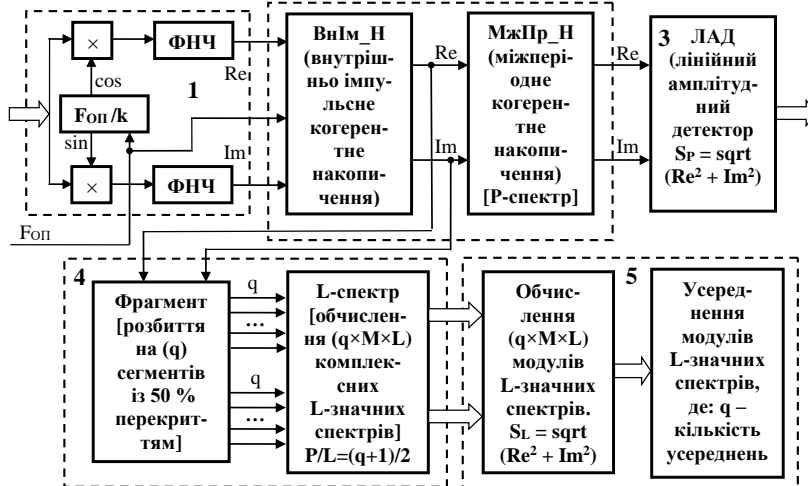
×

ФНЧ

cos

Re

$F_{оп}$ /k

1

sin

Im

×

ФНЧ

$F_{оп}$

ВнІм_Н (внутрішньо імпульсне когерентне накопичення)

Re

Im

МжПр_Н (міжперіодне когерентне накопичення) [P-спектр]

Re

Im

3 ЛАД (лінійний амплітудний детектор $S_P$ = sqrt ($Re^2 + Im^2$)

4

Фрагмент [розбиття на (q) сегментів із 50 % перекриттям]

q

…

q

…

L-спектр [обчислення (q×M×L) комплексних L-значних спектрів] P/L=(q+1)/2

5

Обчислення (q×M×L) модулів L-значних спектрів. $S_L$ = sqrt ($Re^2 + Im^2$)

Усереднення модулів L-значних спектрів, де: q – кількість усереднень